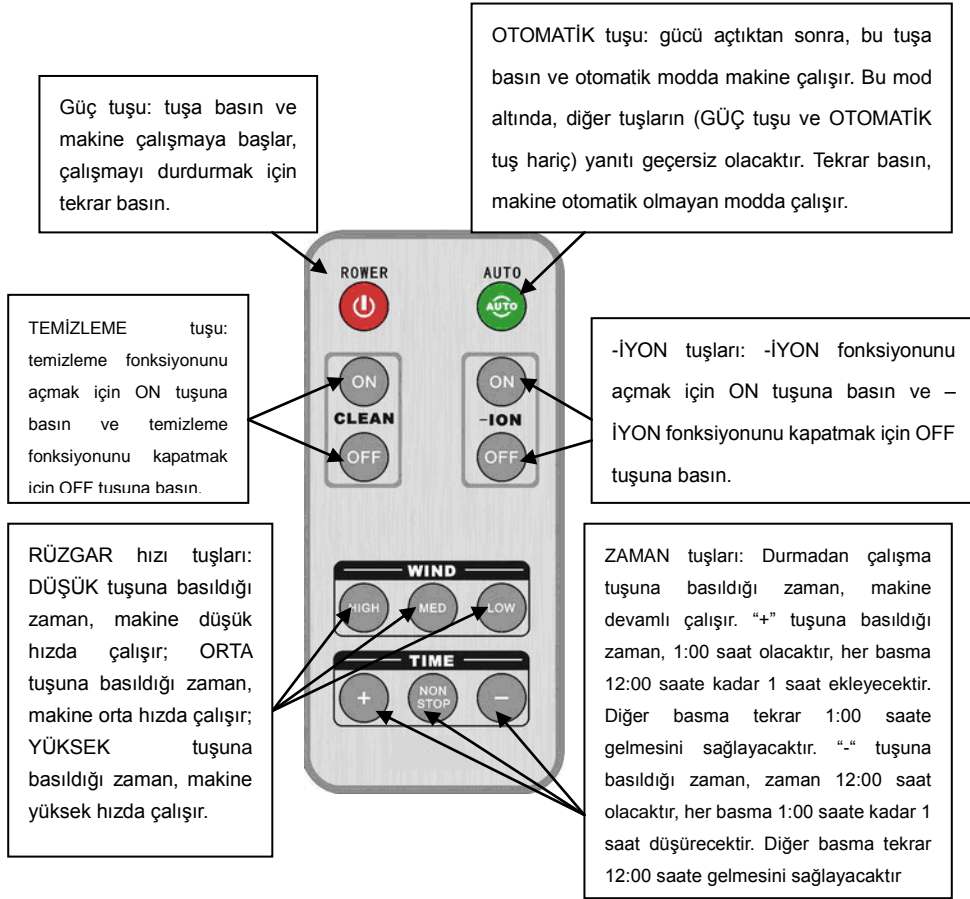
OTOMATİK tuşu: gücü açtıktan sonra, bu tuşa basın ve otomatik modda makine çalışır. Bu mod altında, diğer tuşların (GÜÇ tuşu ve OTOMATİK tuş hariç) yanıtı geçersiz olacaktır. Tekrar basın, makine otomatik olmayan modda çalışır.

Güç tuşu: tuşa basın ve makine çalışmaya başlar, çalışmayı durdurmak için tekrar basın.

ROWER

AUTO

AUTO

TEMİZLEME tuşu: temizleme fonksiyonunu açmak için ON tuşuna basın ve temizleme fonksiyonunu kapatmak için OFF tuşuna basın.

ON

CLEAN

OFF

ON

-ION

OFF

-İYON tuşları: -İYON fonksiyonunu açmak için ON tuşuna basın ve –İYON fonksiyonunu kapatmak için OFF tuşuna basın.

RÜZGAR hızı tuşları: DÜŞÜK tuşuna basıldığı zaman, makine düşük hızda çalışır; ORTA tuşuna basıldığı zaman, makine orta hızda çalışır; YÜKSEK tuşuna basıldığı zaman, makine yüksek hızda çalışır.

WIND

HIGH

MED

LOW

TIME

+

NON STOP

−

ZAMAN tuşları: Durmadan çalışma tuşuna basıldığı zaman, makine devamlı çalışır. "+" tuşuna basıldığı zaman, 1:00 saat olacaktır, her basma 12:00 saate kadar 1 saat ekleyecektir. Diğer basma tekrar 1:00 saate gelmesini sağlayacaktır. "-" tuşuna basıldığı zaman, zaman 12:00 saat olacaktır, her basma 1:00 saate kadar 1 saat düşürecektir. Diğer basma tekrar 12:00 saate gelmesini sağlayacaktır